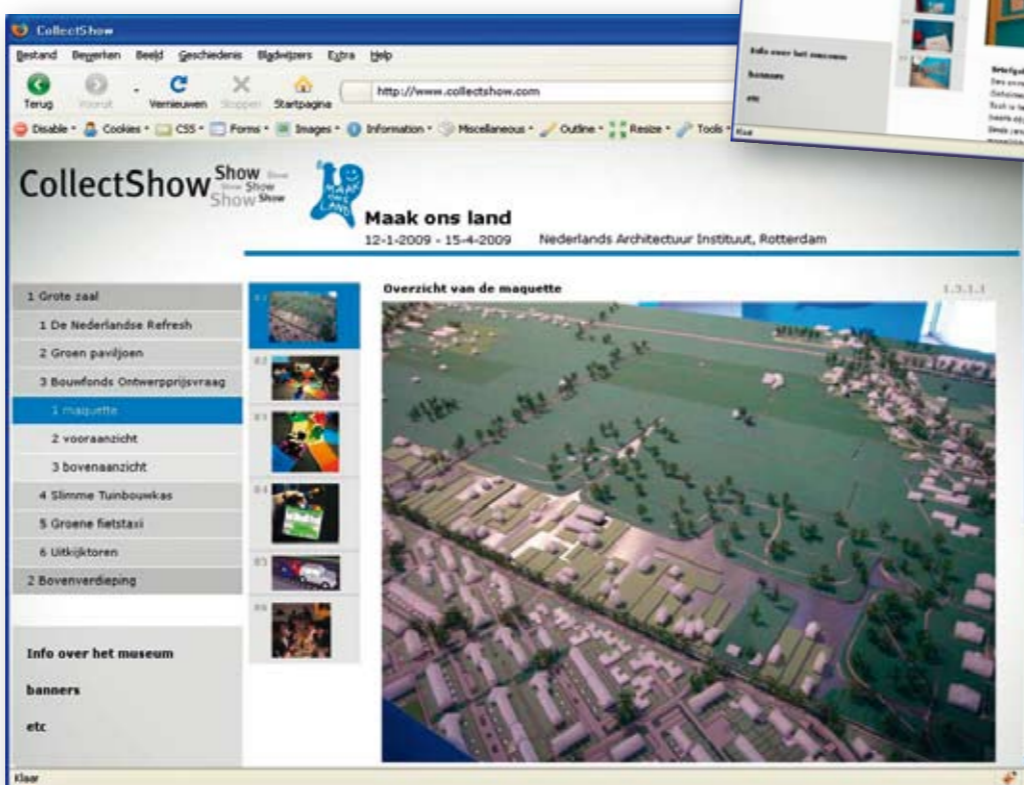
CollectShow

Bestand Bewerken Beeld Geschiedenis Bladwijzers Extra Help

Terug Vooruit Vernieuwen Stoppen Startpagina

http://www.collectshow.com

Disable Cookies CSS Forms Images Information Miscellaneous Outline Resize Tools

Info over het museum

banners

etc

Klaar

CollectShow Show Show Show Show Show

MAAK ONS LAND

Maak ons land

12-1-2009 - 15-4-2009 Nederlands Architectuur Instituut, Rotterdam

1 Grote zaal

1 De Nederlandse Refresh

2 Groen paviljoen

3 Bouwfonds Ontwerpprijsvraag

1 maquette

2 vooraanzicht

3 bovenaanzicht

4 Slimme Tuinbouwkas

5 Groene fietstaxi

6 Uitkijktoren

2 Bovenverdieping

Overzicht van de maquette

1.3.1.1

Info over het museum

banners

etc

Klaar